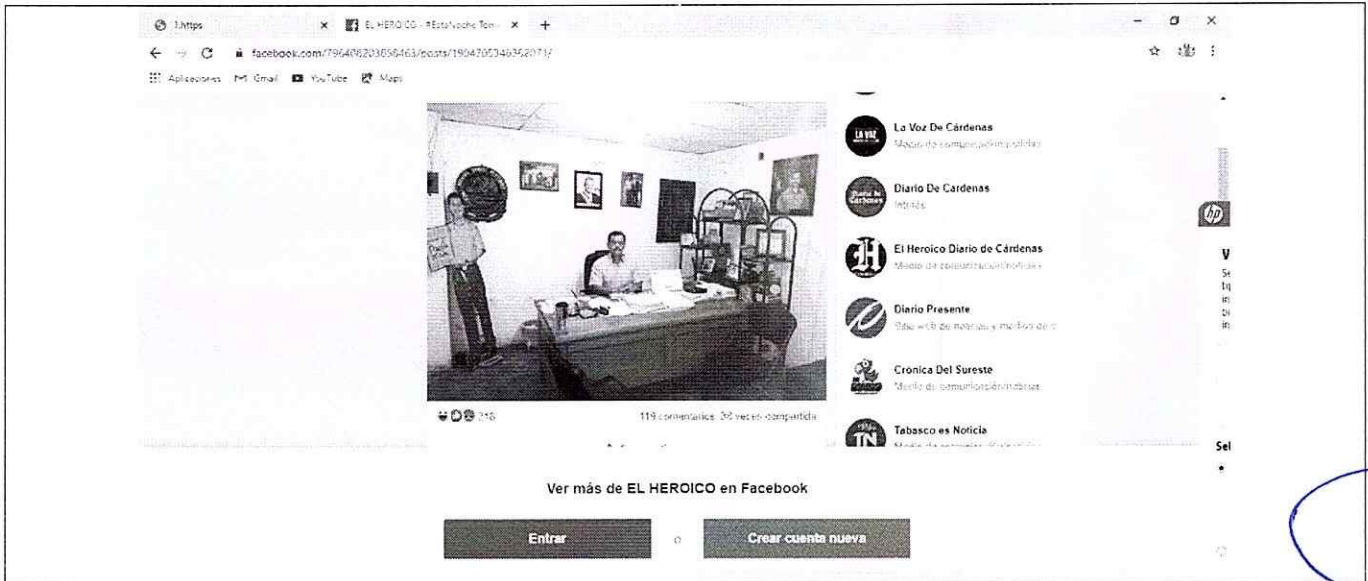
1.https
EL HEROICO - #EstaNoche Tom
facebook.com/796486203856463/posts/1904705346362071/
Aplicaciones Gmail YouTube Maps

La Voz De Cárdenas
Medio de comunicación/noticias

Diario De Cardenas
Intereses

El Heroico Diario de Cárdenas
Medio de comunicación/noticias

Diario Presente
Sitio web de noticias y medios de c

Crónica Del Sureste
Medio de comunicación/noticias

Tabasco es Noticia
Medio de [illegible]

218
119 comentarios 38 veces compartida

hp

V
Se
tq
in
bi
in

Sel

Ver más de EL HEROICO en Facebook

Entrar
o
Crear cuenta nueva